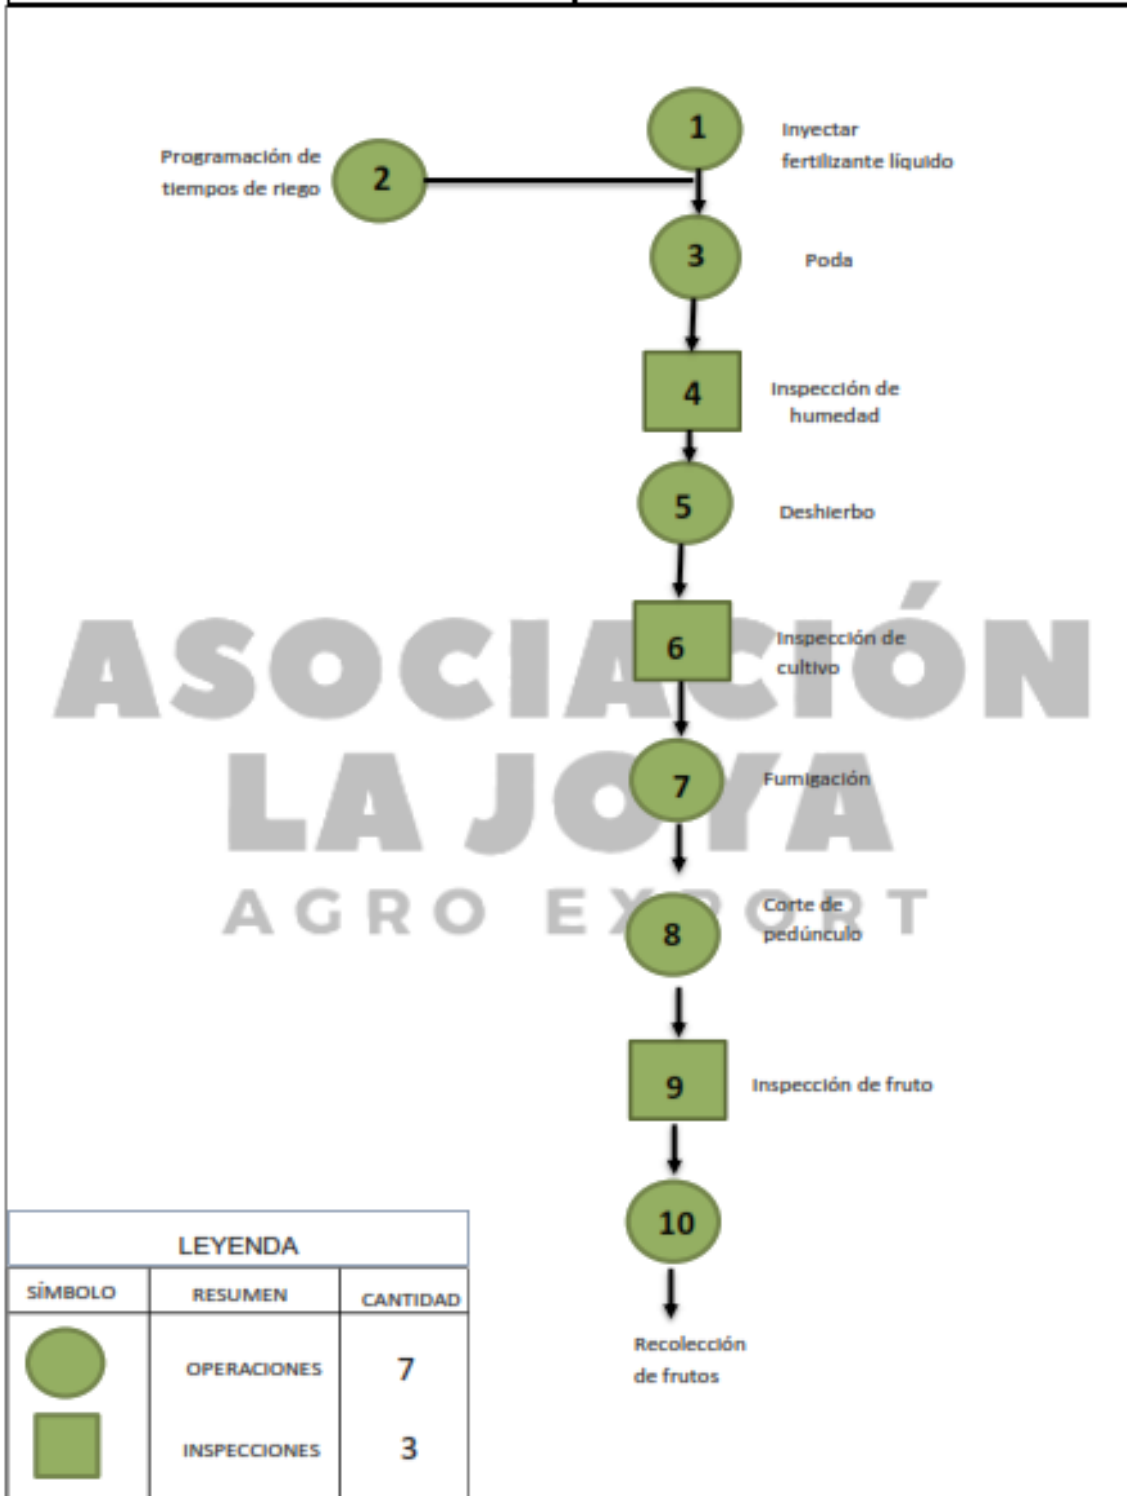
1 Inyectar fertilizante líquido

Programación de tiempos de riego 2

3 Poda

4 Inspección de humedad

5 Deshierbo

6 Inspección de cultivo

7 Fumigación

8 Corte de pedúnculo

9 Inspección de fruto

10

Recolección de frutos

ASOCIACIÓN LA JOYA AGRO EXPORT

| LEYENDA | | |
|---|---|---|
| SÍMBOLO | RESUMEN | CANTIDAD |
| | OPERACIONES | 7 |
| | INSPECCIONES | 3 |